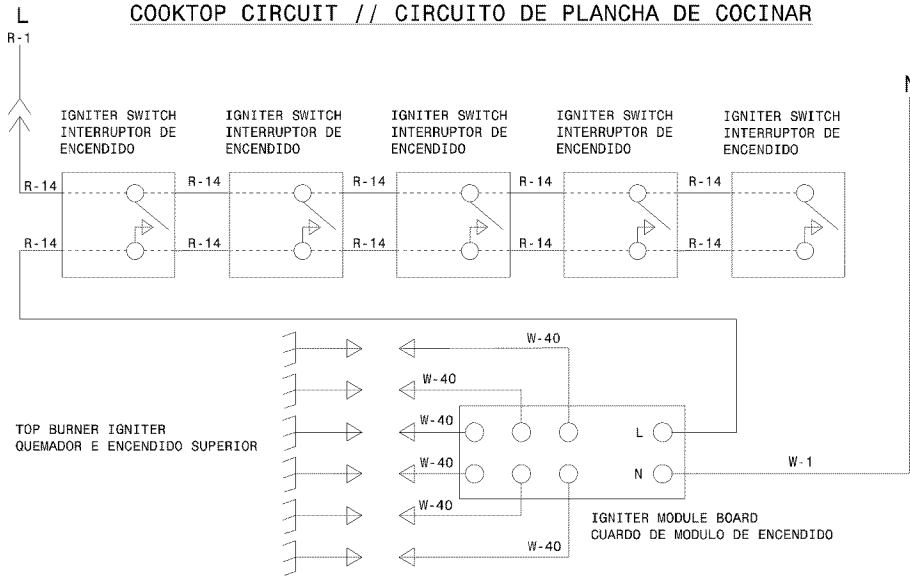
COOKTOP CIRCUIT // CIRCUITO DE PLANCHA DE COCINAR

L
R-1

N

IGNITER SWITCH
INTERRUPTOR DE
ENCENDIDO

IGNITER SWITCH
INTERRUPTOR DE
ENCENDIDO

IGNITER SWITCH
INTERRUPTOR DE
ENCENDIDO

IGNITER SWITCH
INTERRUPTOR DE
ENCENDIDO

IGNITER SWITCH
INTERRUPTOR DE
ENCENDIDO

R-14 R-14 R-14 R-14 R-14

R-14 R-14 R-14 R-14 R-14

W-40

W-40

W-40

W-40

W-40

W-40

TOP BURNER IGNITER
QUEMADOR E ENCENDIDO SUPERIOR

L

N

W-1

IGNITER MODULE BOARD
CUARDO DE MODULO DE ENCENDIDO